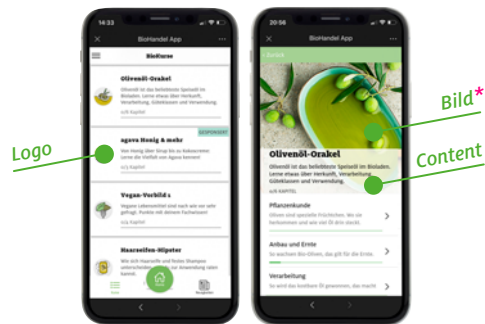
14:33

BioHandel App

BioKurse

Olivenöl-Orakel

Olivenöl ist das beliebteste Speiseöl im Bioladen. Lerne etwas über Herkunft, Verarbeitung, Gütekl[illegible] und Verwendung.

0/6 Kapitel

agava Honig & mehr

GESPONSERT

Von Honig über Sirup bis zu Kokoscreme: Lerne die Vielfalt von agava kennen!

0/5 Kapitel

Vegan-Vorbild 1

Vegane Lebensmittel sind nach wie vor sehr gefragt. Punkte mit deinem Fachwissen!

0/5 Kapitel

Haarseifen-Hipster

Wie sich Haarseife und festes Shampoo unterscheiden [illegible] zur Anwendung raten kannst.

Logo

20:56

BioHandel App

Zurück

Bild*

Content

Olivenöl-Orakel

Olivenöl ist das beliebteste Speiseöl im Bioladen. Lerne etwas über Herkunft, Verarbeitung, Güteklassen und Verwendung.

0/6 KAPITEL

Pflanzenkunde

Oliven sind spezielle Früchtchen. Wie sie funktionieren und was sie für dich leistet.

Anbau und Ernte

So wachsen Bio-Oliven, das gilt für die Ernte.

Verarbeitung

So wird das kostbare Öl gewonnen, das macht